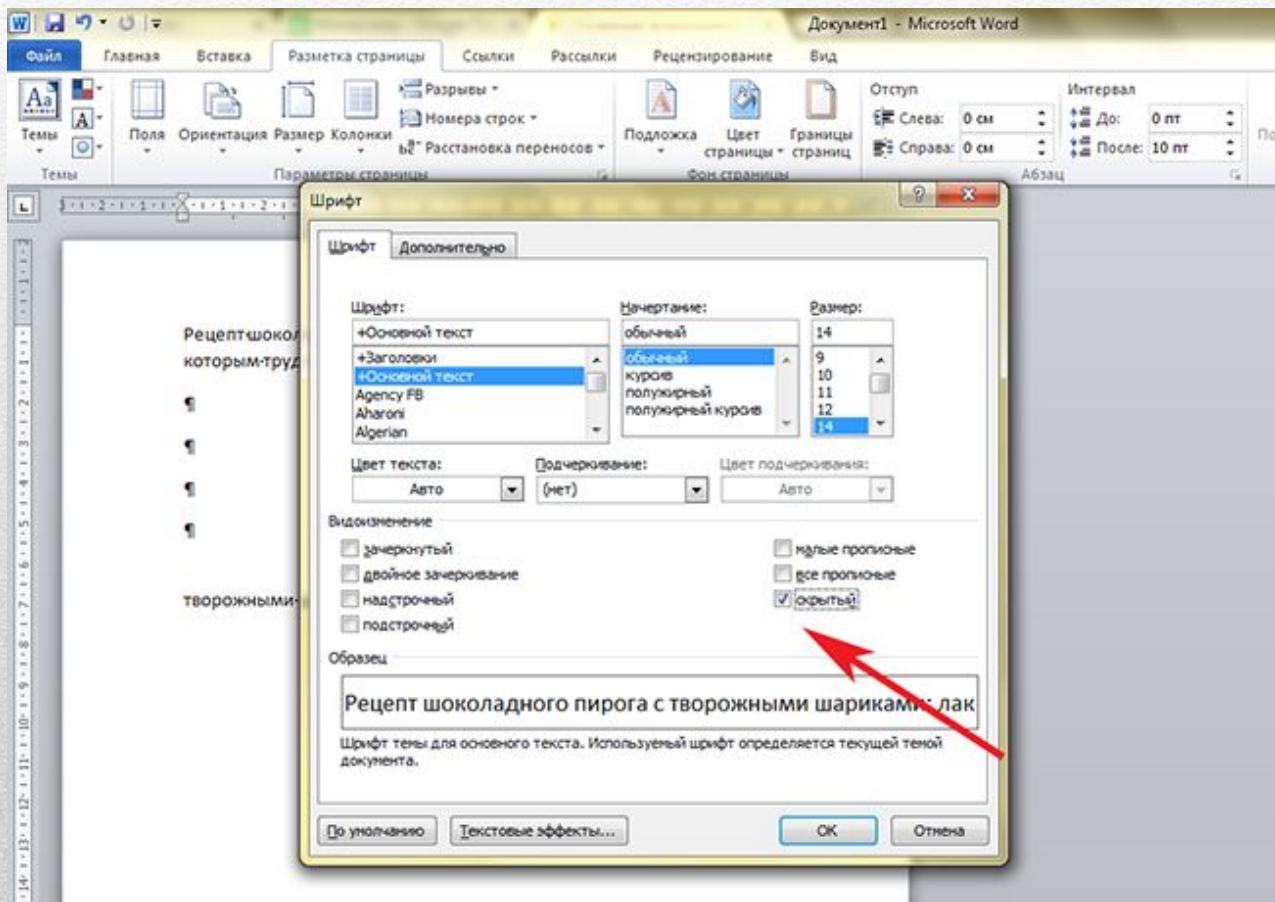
Документ1 - Microsoft Word

Файл Главная Вставка Разметка страницы Ссылки Рассылки Рецензирование Вид

Темы Поля Ориентация Размер Колонки Разрывы Номера строк Расстановка переносов Подложка Цвет страницы Границы страниц Отступ Слева: 0 см Справа: 0 см Интервал До: 0 пт После: 10 пт

Темы Параметры страницы Фон страницы Абзац

Рецепт·шокол
которым·труд
¶
¶
¶
¶
творожными·

Шрифт

Шрифт Дополнительно

Шрифт:
+Основной текст
+Заголовки
+Основной текст
Agency FB
Aharoni
Algerian

Начертание:
обычный
обычный
курсив
полужирный
полужирный курсив

Размер:
14
9
10
11
12
14

Цвет текста:
Авто
Подчеркивание:
(нет)
Цвет подчеркивания:
Авто

Видоизменение
зачеркнутый
двойное зачеркивание
надстрочный
подстрочный
малые прописные
все прописные
скрытый

Образец
Рецепт шоколадного пирога с творожными шариками: лак

Шрифт темы для основного текста. Используемый шрифт определяется текущей темой документа.

По умолчанию Текстовые эффекты... ОК Отмена